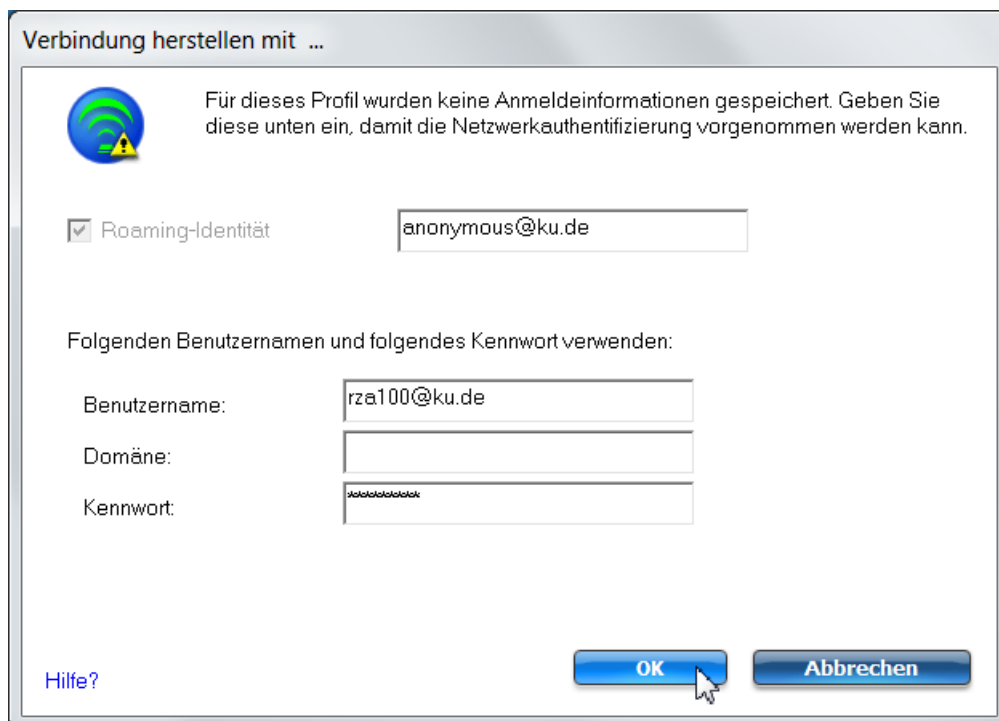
Verbindung herstellen mit ...

Für dieses Profil wurden keine Anmeldeinformationen gespeichert. Geben Sie diese unten ein, damit die Netzwerkauthentifizierung vorgenommen werden kann.

☑ Roaming-Identität

anonymous@ku.de

Folgenden Benutzernamen und folgendes Kennwort verwenden:

Benutzername: rza100@ku.de

Domäne:

Kennwort: *********

Hilfe?

OK

Abbrechen